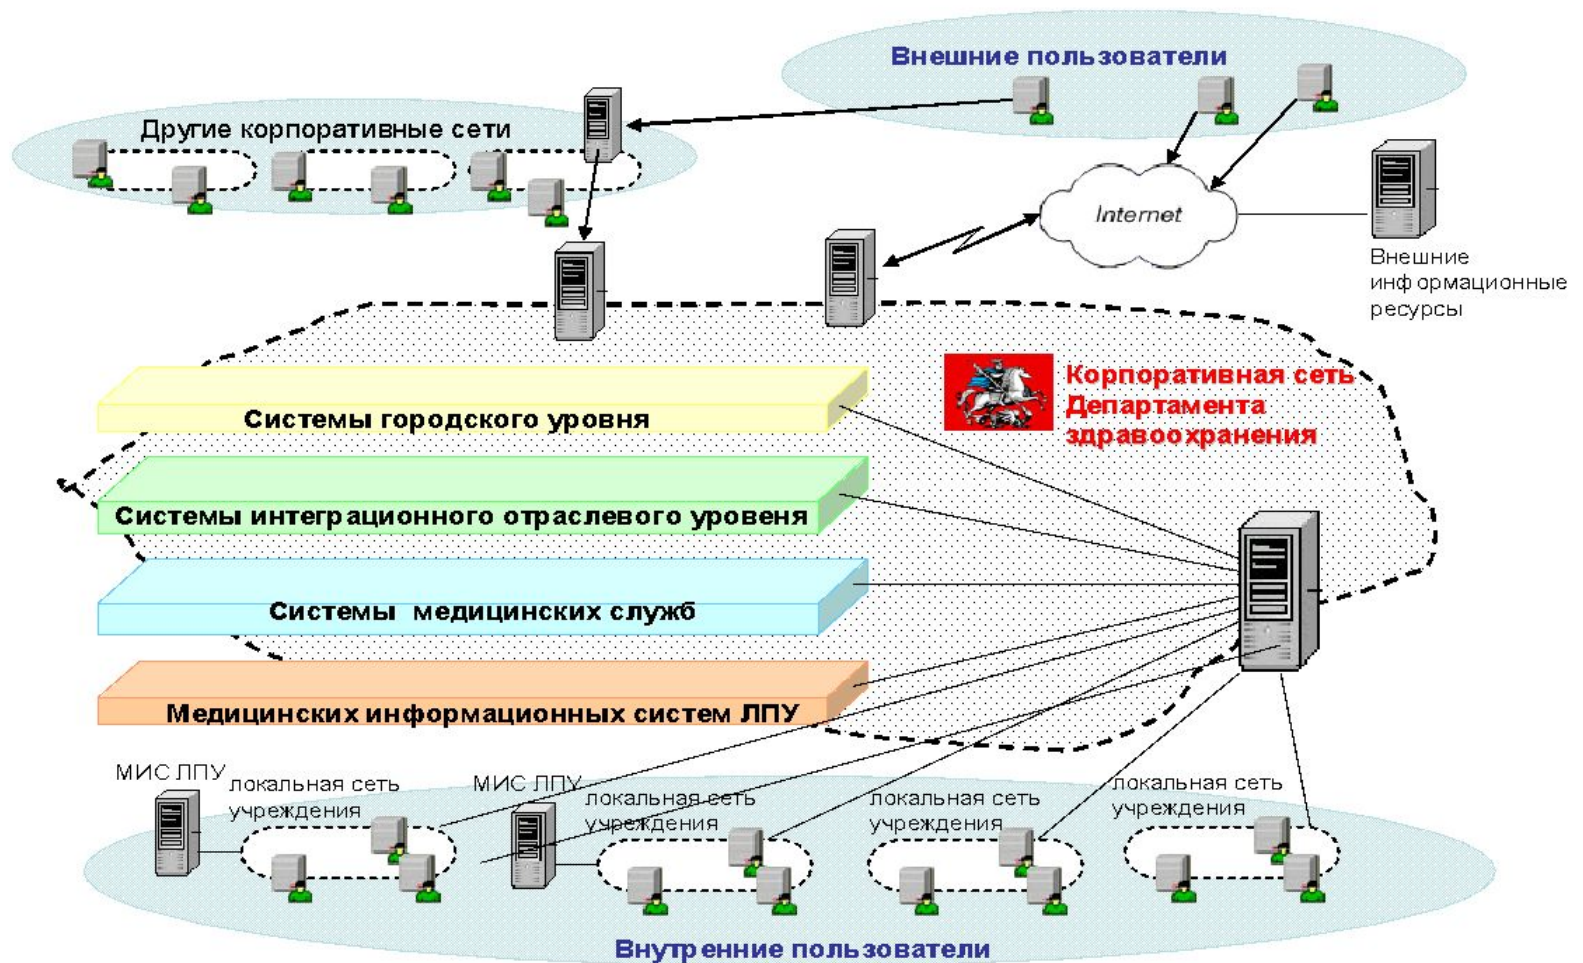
Внешние пользователи

Другие корпоративные сети

Internet

Внешние информационные ресурсы

Корпоративная сеть Департамента здравоохранения

Системы городского уровня

Системы интеграционного отраслевого уровеня

Системы медицинских служб

Медицинских информационных систем ЛПУ

МИС ЛПУ

локальная сеть учреждения

МИС ЛПУ

локальная сеть учреждения

локальная сеть учреждения

локальная сеть учреждения

Внутренние пользователи